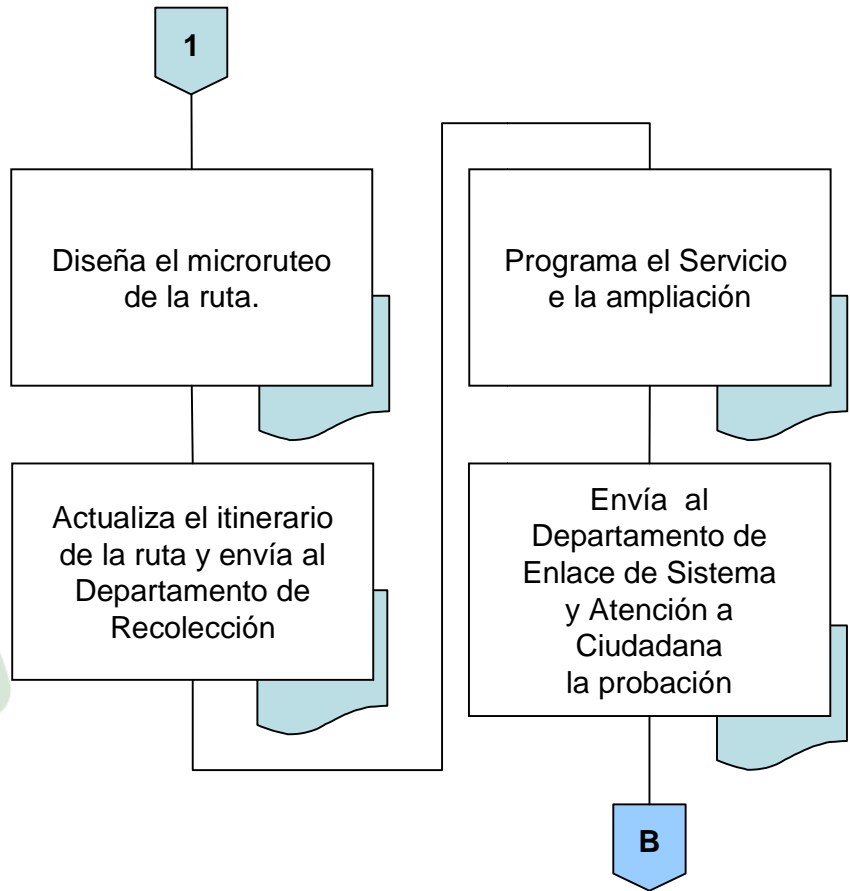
1

Diseña el microruteo de la ruta.

Actualiza el itinerario de la ruta y envía al Departamento de Recolección

Programa el Servicio e la ampliación

Envía al Departamento de Enlace de Sistema y Atención a Ciudadana la probación

B